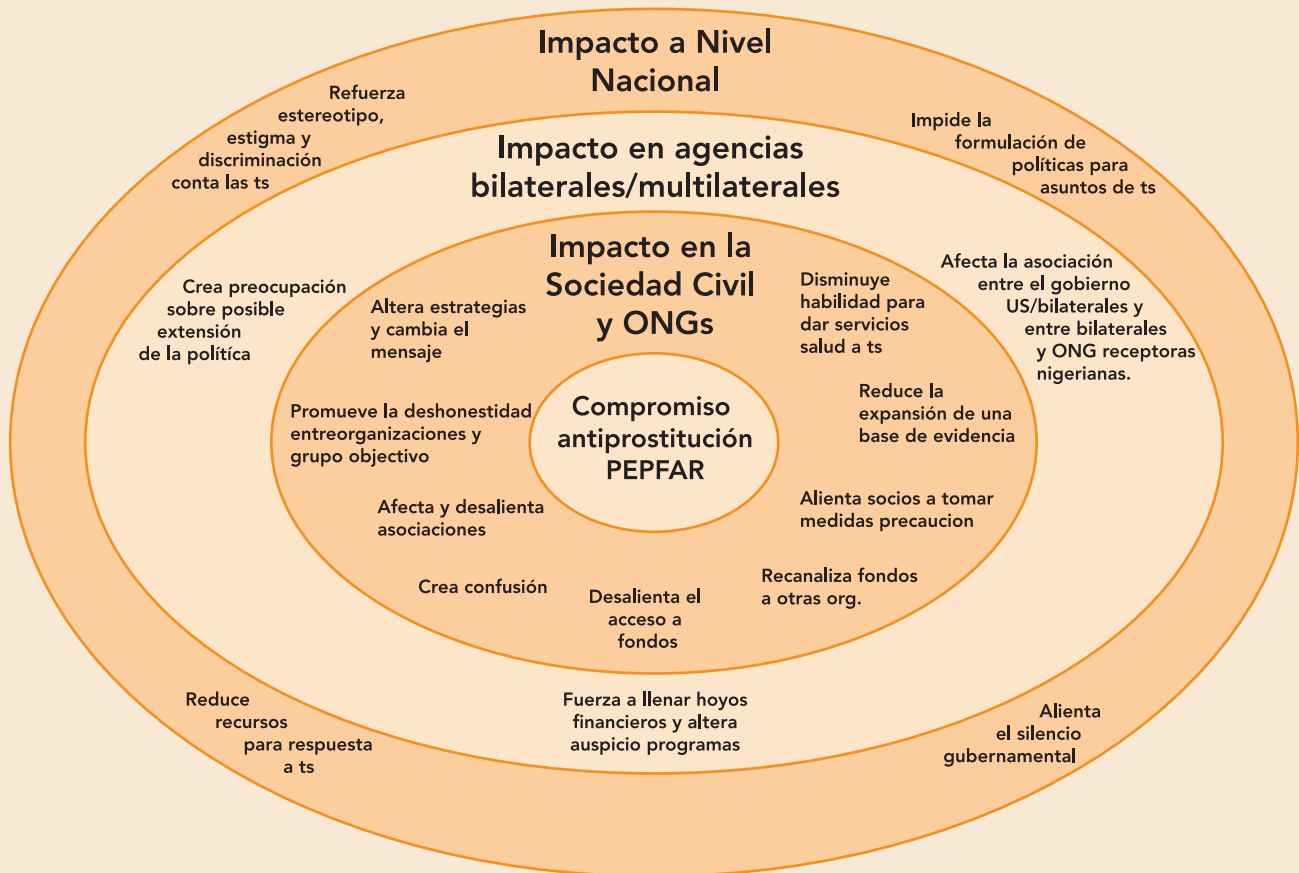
Impacto a Nivel Nacional

Refuerza estereotipo, estigma y discriminación conta las ts

Impide la formulación de políticas para asuntos de ts

Impacto en agencias bilaterales/multilaterales

Crea preocupación sobre posible extensión de la política

Afecta la asociación entre el gobierno US/bilaterales y entre bilaterales y ONG receptoras nigerianas.

Impacto en la Sociedad Civil y ONGs

Altera estrategias y cambia el mensaje

Disminuye habilidad para dar servicios salud a ts

Reduce la expansión de una base de evidencia

Promueve la deshonestidad entreorganizaciones y grupo objectivo

Compromiso antiprostitución PEPFAR

Afecta y desalienta asociaciones

Alienta socios a tomar medidas precaucion

Crea confusión

Desalienta el acceso a fondos

Recanaliza fondos a otras org.

Reduce recursos para respuesta a ts

Fuerza a llenar hoyos financieros y altera auspicio programas

Alienta el silencio gubernamental